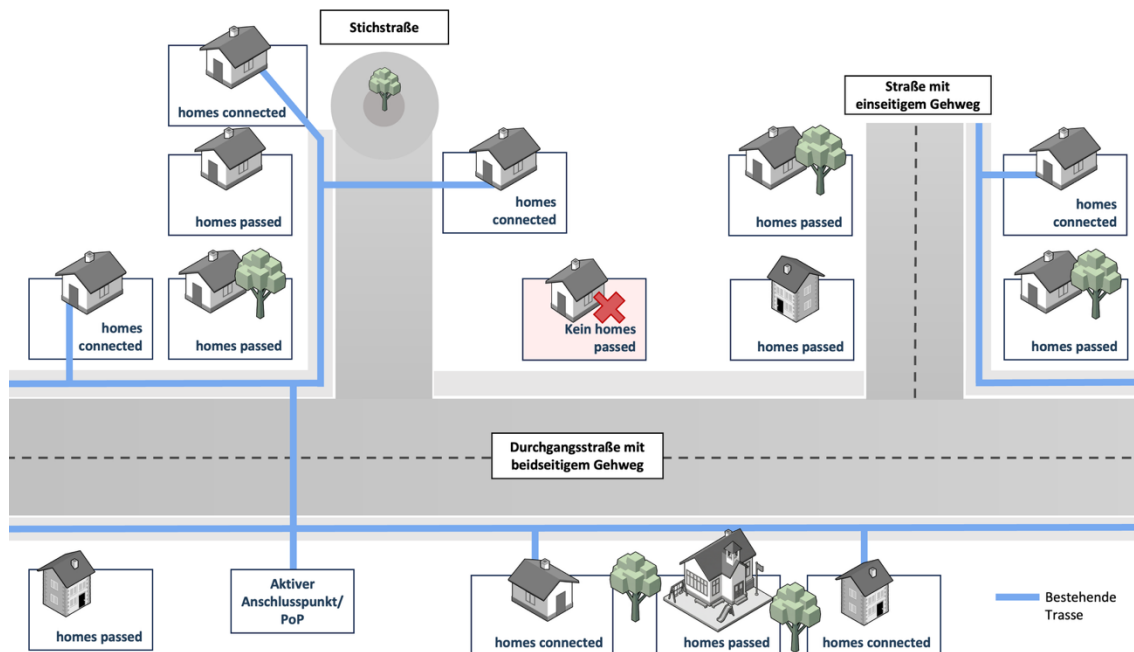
Stichstraße

homes connected

homes passed

homes connected

homes passed

homes connected

Kein homes passed

homes passed

homes passed

Straße mit einseitigem Gehweg

homes connected

homes passed

Durchgangsstraße mit beidseitigem Gehweg

homes passed

Aktiver Anschlusspunkt/ PoP

homes connected

homes passed

homes connected

Bestehende Trasse